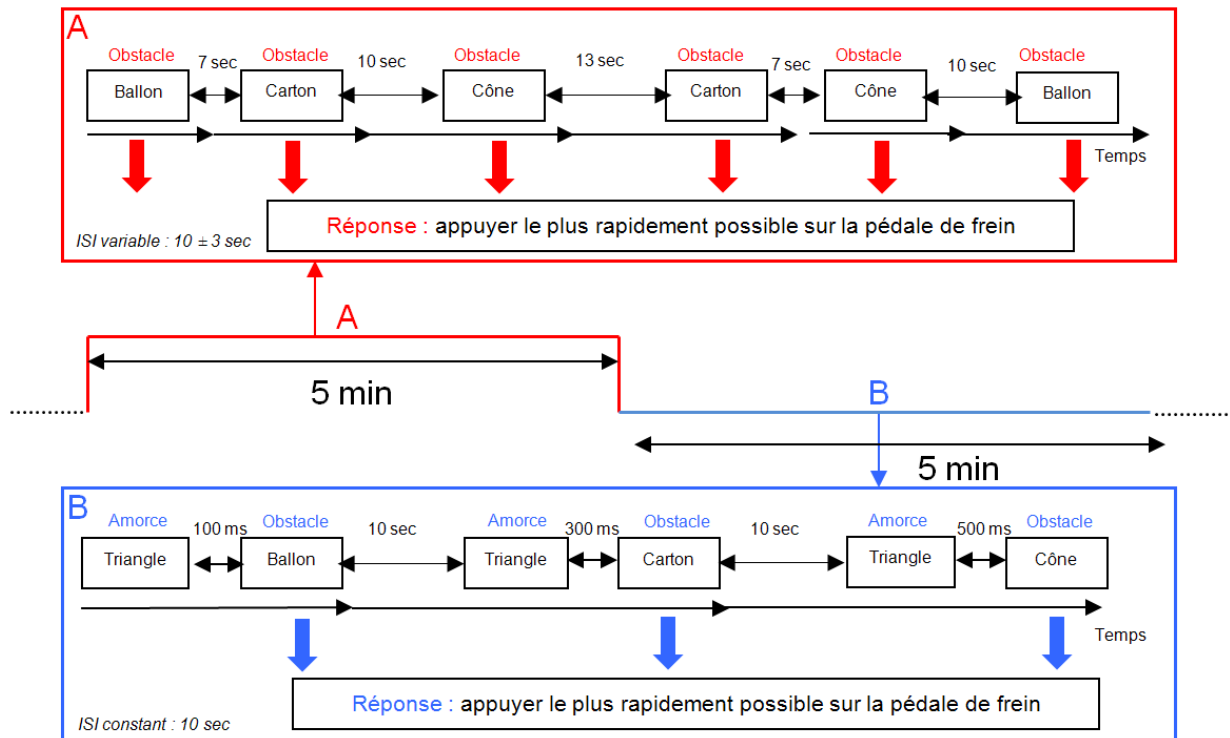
A

Obstacle
Ballon
7 sec
Obstacle
Carton
10 sec
Obstacle
Cône
13 sec
Obstacle
Carton
7 sec
Obstacle
Cône
10 sec
Obstacle
Ballon

Temps

ISI variable : 10 ± 3 sec

Réponse : appuyer le plus rapidement possible sur la pédale de frein

A

5 min

B

5 min

B

Amorce
Triangle
100 ms
Obstacle
Ballon
10 sec
Amorce
Triangle
300 ms
Obstacle
Carton
10 sec
Amorce
Triangle
500 ms
Obstacle
Cône

Temps

ISI constant : 10 sec

Réponse : appuyer le plus rapidement possible sur la pédale de frein